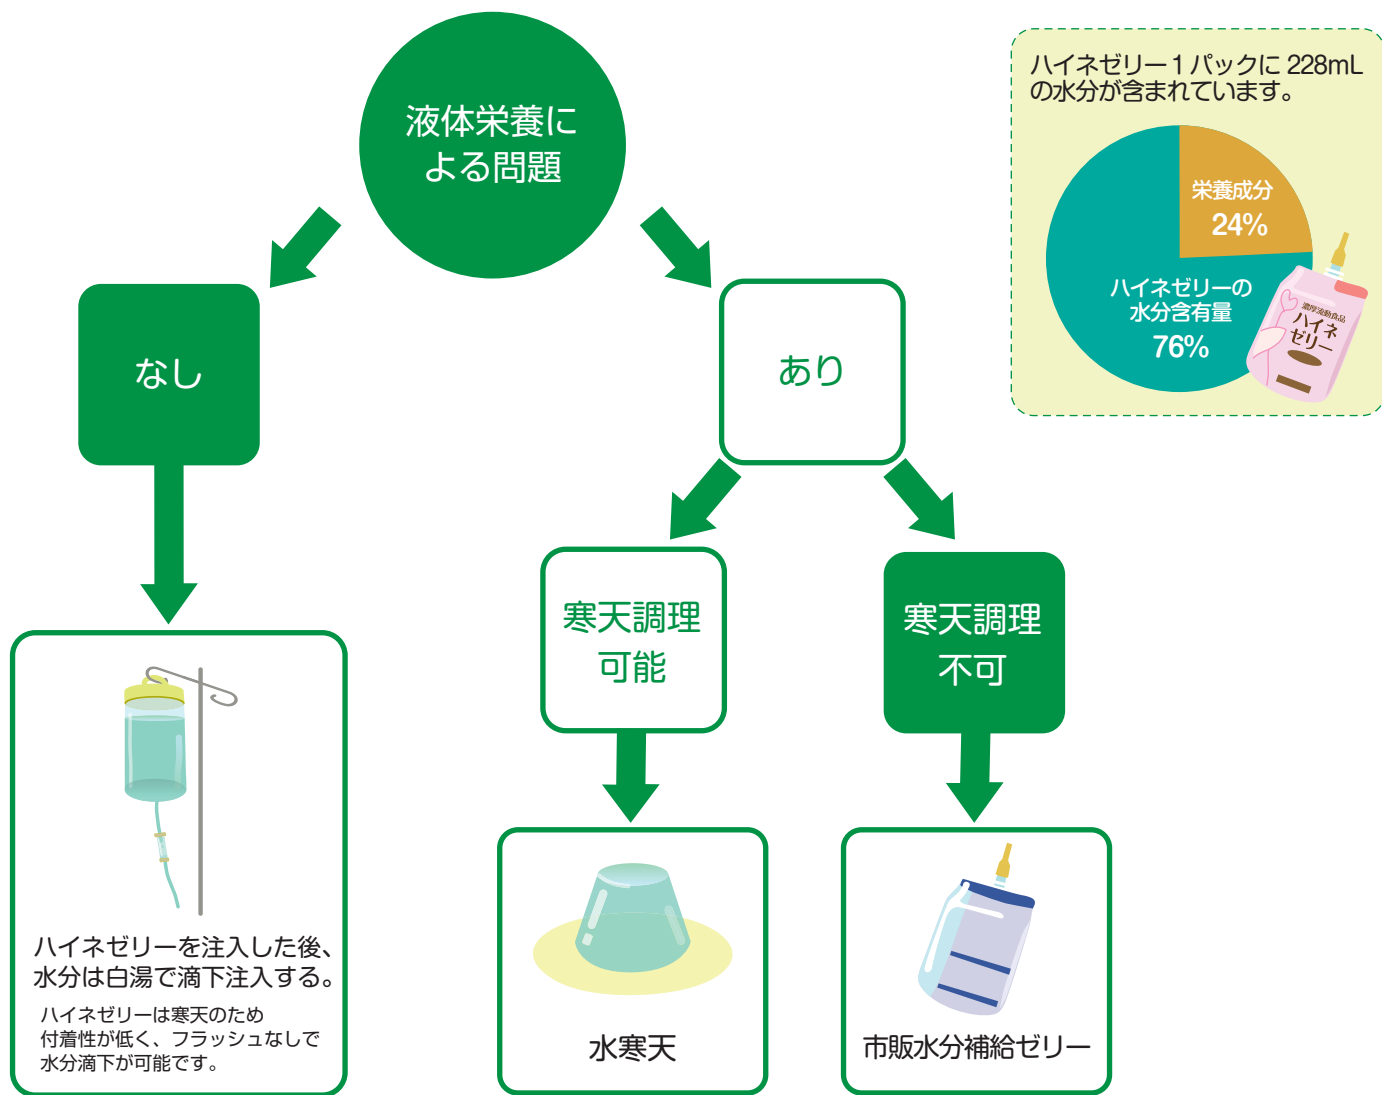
液体栄養による問題

ハイネゼリー１パックに 228mL の水分が含まれています。

栄養成分
24%

ハイネゼリーの水分含有量
76%

濃厚流動食品
ハイネゼリー

なし

あり

寒天調理可能

寒天調理不可

ハイネゼリーを注入した後、水分は白湯で滴下注入する。

ハイネゼリーは寒天のため付着性が低く、フラッシュなしで水分滴下が可能です。

水寒天

市販水分補給ゼリー